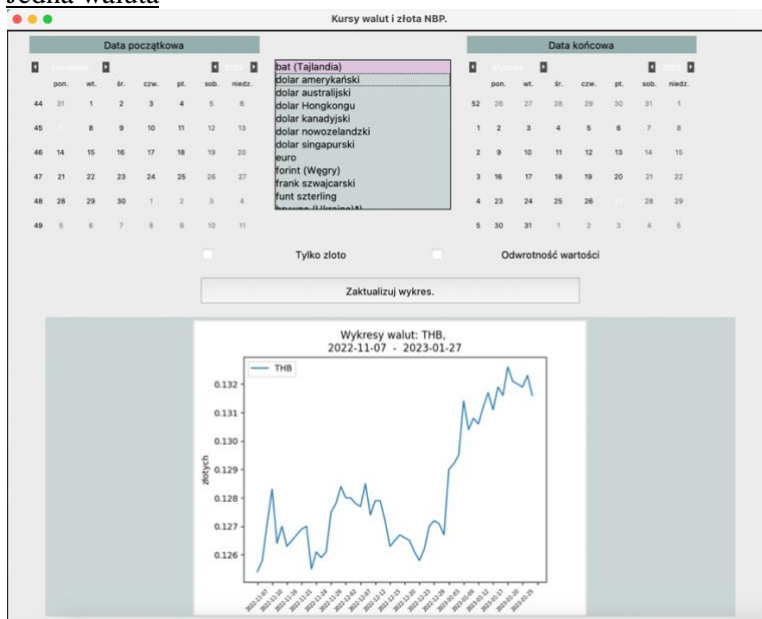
Jedna waluta

Kursy walut i złota NBP.

Data początkowa

| | pon. | wt. | śr. | czw. | pt. | sob. | niedz. |
|---|---|---|---|---|---|---|---|
| 44 | 31 | 1 | 2 | 3 | 4 | 5 | 6 |
| 45 | 7 | 8 | 9 | 10 | 11 | 12 | 13 |
| 46 | 14 | 15 | 16 | 17 | 18 | 19 | 20 |
| 47 | 21 | 22 | 23 | 24 | 25 | 26 | 27 |
| 48 | 28 | 29 | 30 | 1 | 2 | 3 | 4 |
| 49 | 5 | 6 | 7 | 8 | 9 | 10 | 11 |

bat (Tajlandia)
dolar amerykański
dolar australijski
dolar Hongkongu
dolar kanadyjski
dolar nowozelandzki
dolar singapurski
euro
forint (Węgry)
frank szwajcarski
funt szterling
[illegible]

Data końcowa

| | pon. | wt. | śr. | czw. | pt. | sob. | niedz. |
|---|---|---|---|---|---|---|---|
| 52 | 26 | 27 | 28 | 29 | 30 | 31 | 1 |
| 1 | 2 | 3 | 4 | 5 | 6 | 7 | 8 |
| 2 | 9 | 10 | 11 | 12 | 13 | 14 | 15 |
| 3 | 16 | 17 | 18 | 19 | 20 | 21 | 22 |
| 4 | 23 | 24 | 25 | 26 | 27 | 28 | 29 |
| 5 | 30 | 31 | 1 | 2 | 3 | 4 | 5 |

Tylko zloto

Odwrotność wartości

Zaktualizuj wykres.

Wykresy walut: THB,
2022-11-07 - 2023-01-27

THB

0.132
0.131
0.130
0.129
0.128
0.127
0.126

złotych